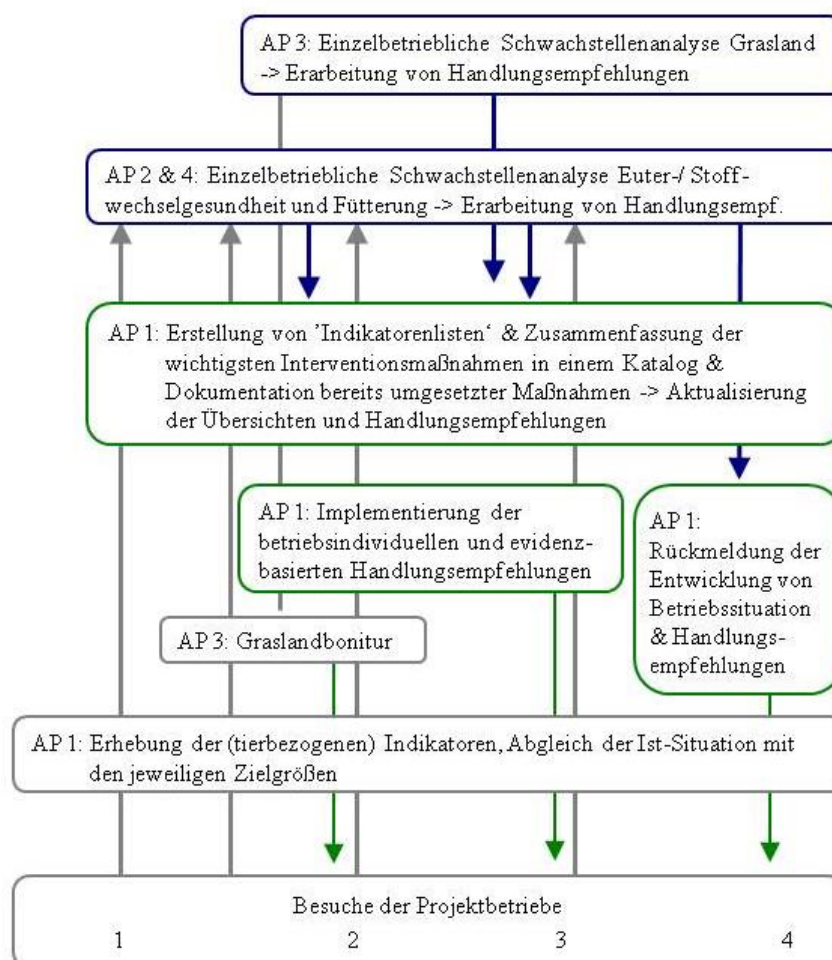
AP 3: Einzelbetriebliche Schwachstellenanalyse Grasland -> Erarbeitung von Handlungsempfehlungen

AP 2 & 4: Einzelbetriebliche Schwachstellenanalyse Euter-/ Stoffwechselgesundheit und Fütterung -> Erarbeitung von Handlungsempf.

AP 1: Erstellung von 'Indikatorenlisten' & Zusammenfassung der wichtigsten Interventionsmaßnahmen in einem Katalog & Dokumentation bereits umgesetzter Maßnahmen -> Aktualisierung der Übersichten und Handlungsempfehlungen

AP 1: Implementierung der betriebsindividuellen und evidenzbasierten Handlungsempfehlungen

AP 1: Rückmeldung der Entwicklung von Betriebssituation & Handlungsempfehlungen

AP 3: Graslandbonitur

AP 1: Erhebung der (tierbezogenen) Indikatoren, Abgleich der Ist-Situation mit den jeweiligen Zielgrößen

Besuche der Projektbetriebe
1 2 3 4